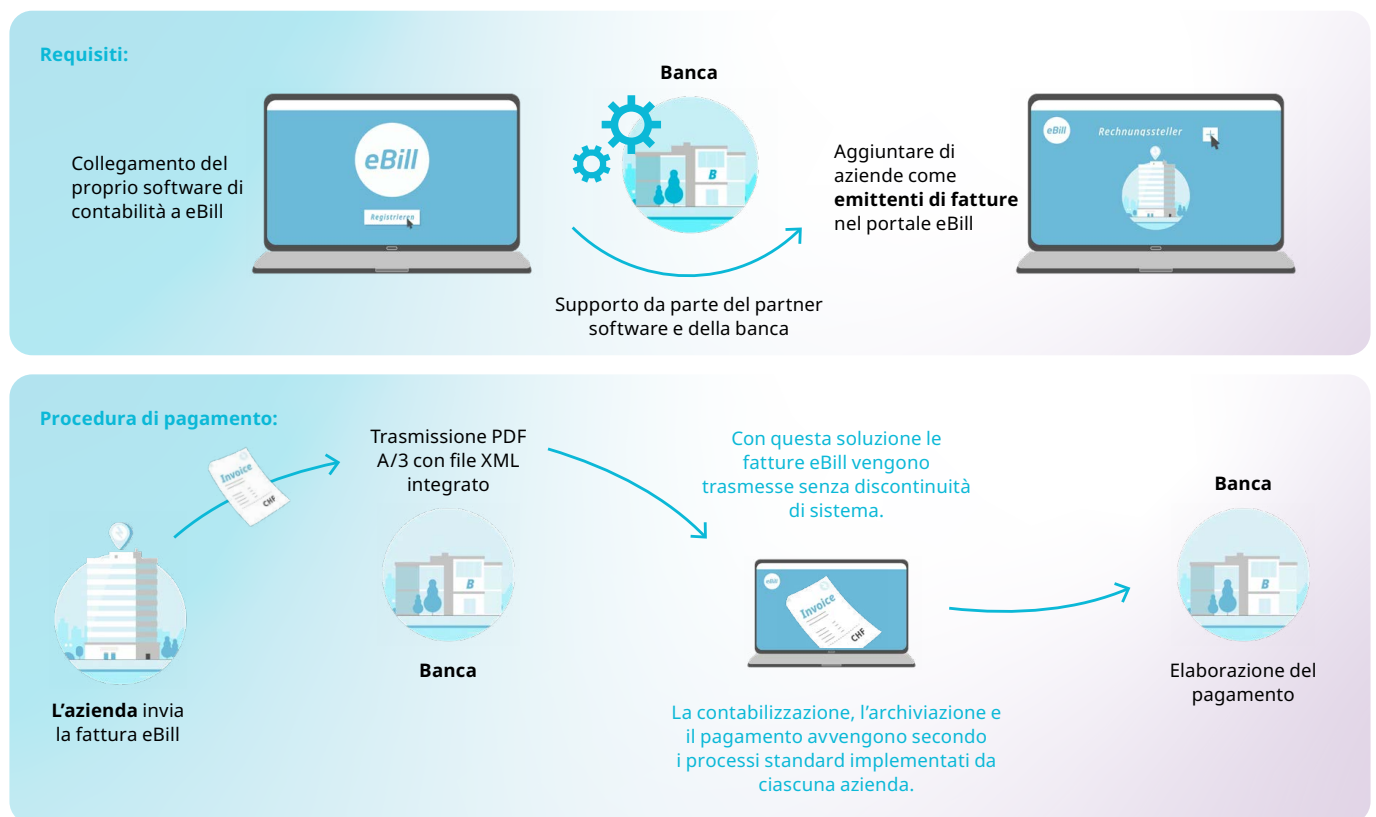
Requisiti:

Collegamento del proprio software di contabilità a eBill

eBill

Registrieren

Banca

B

Supporto da parte del partner software e della banca

Aggiuntare di aziende come **emittenti di fatture** nel portale eBill

eBill

Rechnungssteller

Procedura di pagamento:

Invoice

CHF

**L'azienda** invia la fattura eBill

Trasmissione PDF A/3 con file XML integrato

B

Banca

Con questa soluzione le fatture eBill vengono trasmesse senza discontinuità di sistema.

eBill

Invoice

CHF

La contabilizzazione, l'archiviazione e il pagamento avvengono secondo i processi standard implementati da ciascuna azienda.

Banca

B

Elaborazione del pagamento